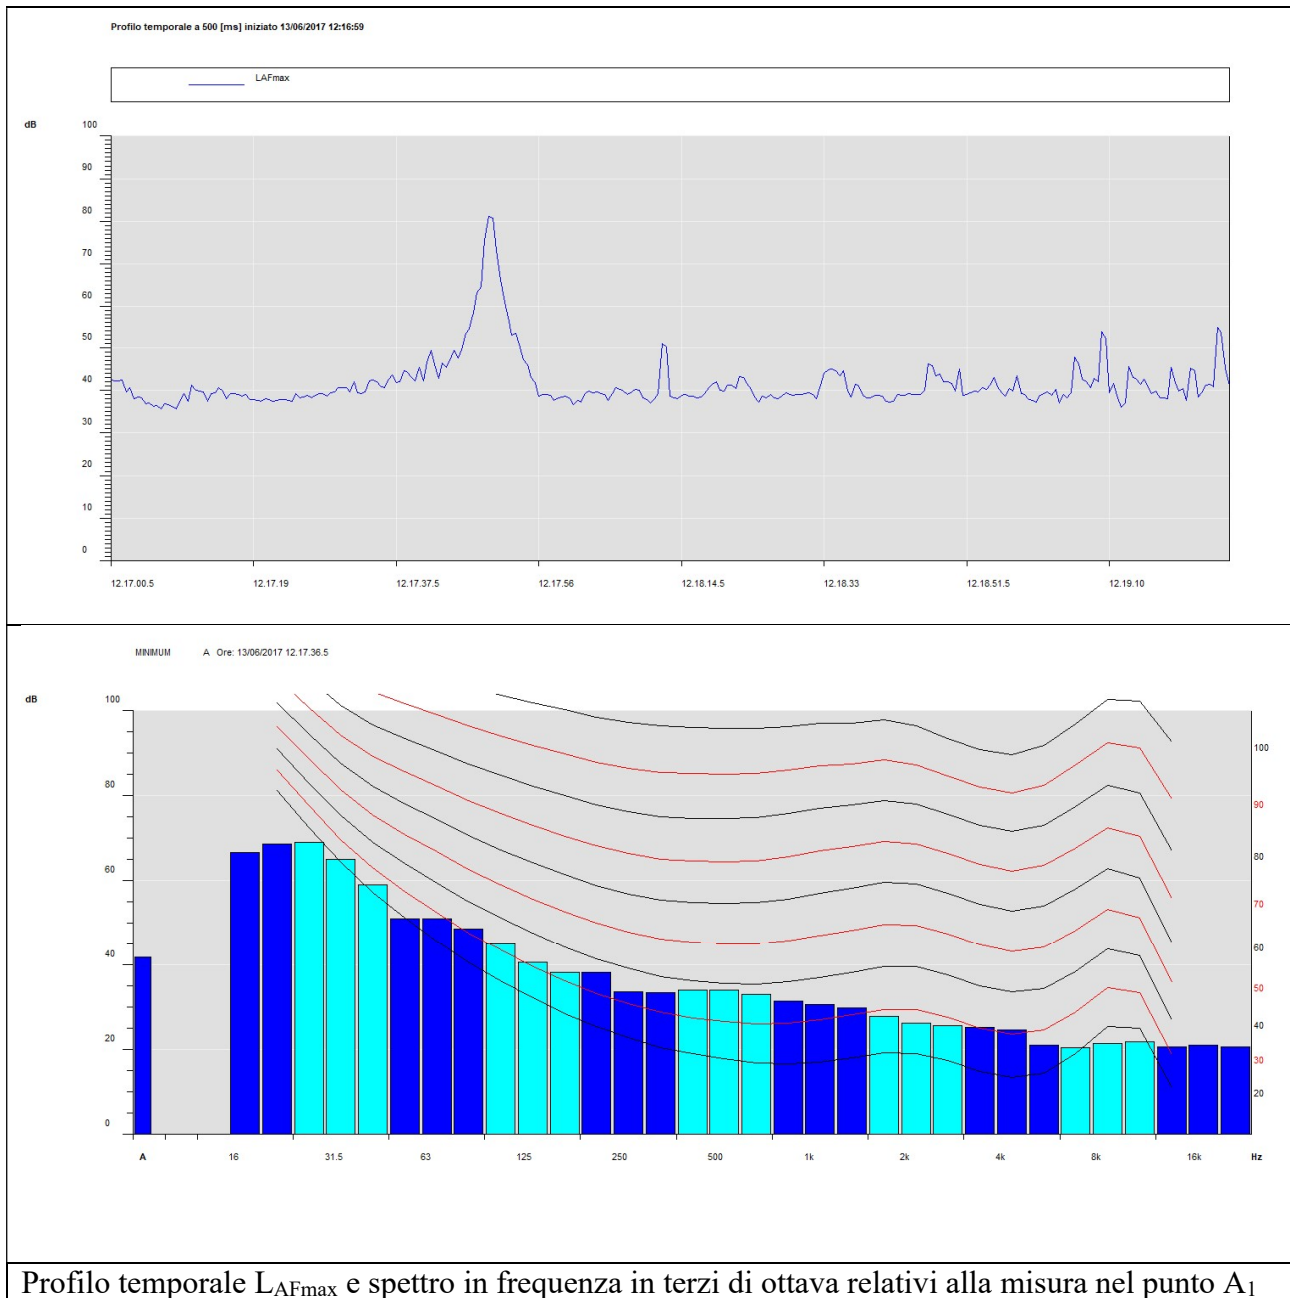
Profilo temporale a 500 [ms] iniziato 13/06/2017 12:16:59

LAFmax

dB
100
90
80
70
60
50
40
30
20
10
0

12.17.00.5
12.17.19
12.17.37.5
12.17.56
12.18.14.5
12.18.33
12.18.51.5
12.19.10

MINIMUM A Ore: 13/06/2017 12.17.36.5

dB
100
80
60
40
20
0

100
90
80
70
60
50
40
30
20

A
16
31.5
63
125
250
500
1k
2k
4k
8k
16k
Hz

Profilo temporale $L_{AFmax}$ e spettro in frequenza in terzi di ottava relativi alla misura nel punto $A_1$